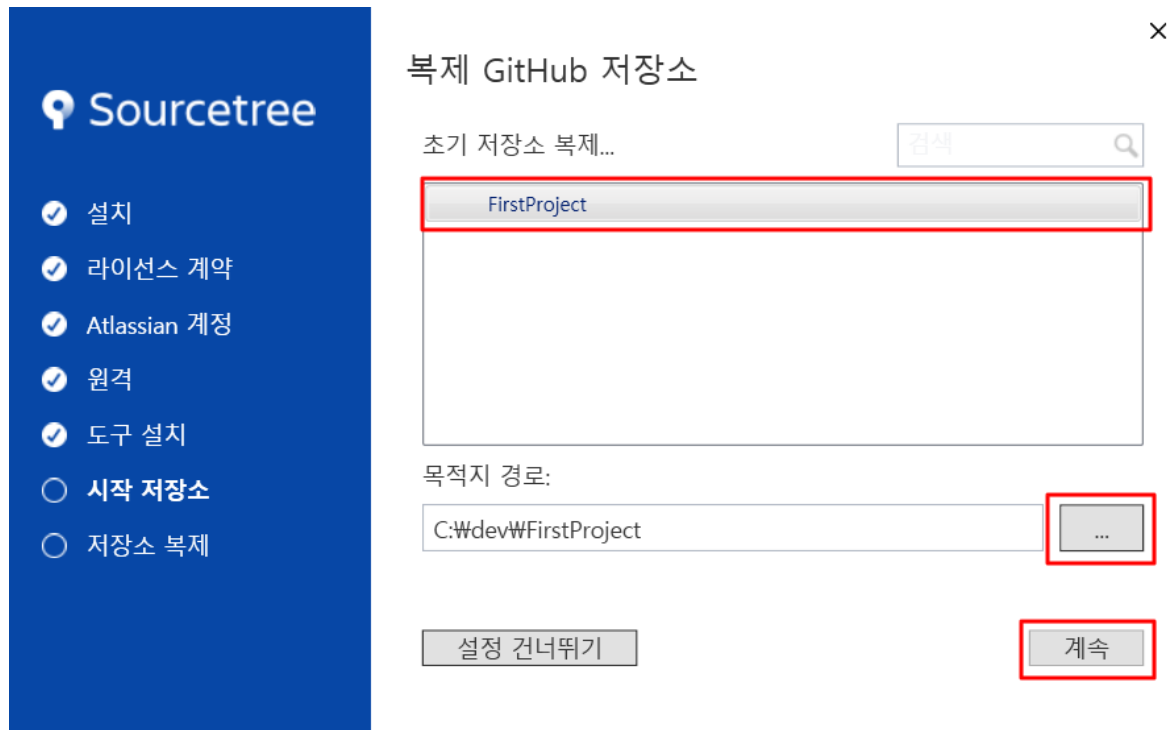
Sourcetree

설치
라이선스 계약
Atlassian 계정
원격
도구 설치
시작 저장소
저장소 복제

×

복제 GitHub 저장소

초기 저장소 복제...

검색

FirstProject

목적지 경로:

C:\dev\FirstProject

...

설정 건너뛰기

계속